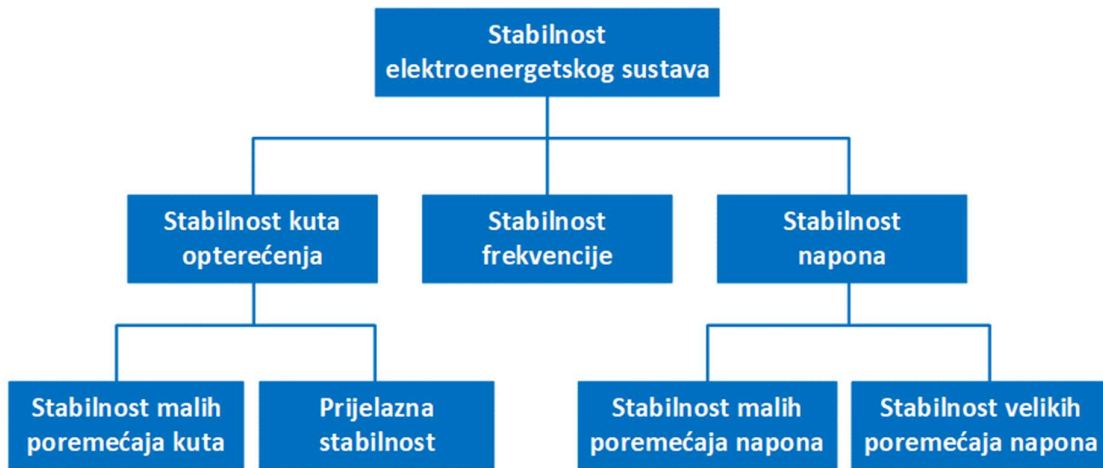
Stabilnost elektroenergetskog sustava

Stabilnost kuta opterećenja

Stabilnost frekvencije

Stabilnost napona

Stabilnost malih poremećaja kuta

Prijelazna stabilnost

Stabilnost malih poremećaja napona

Stabilnost velikih poremećaja napona